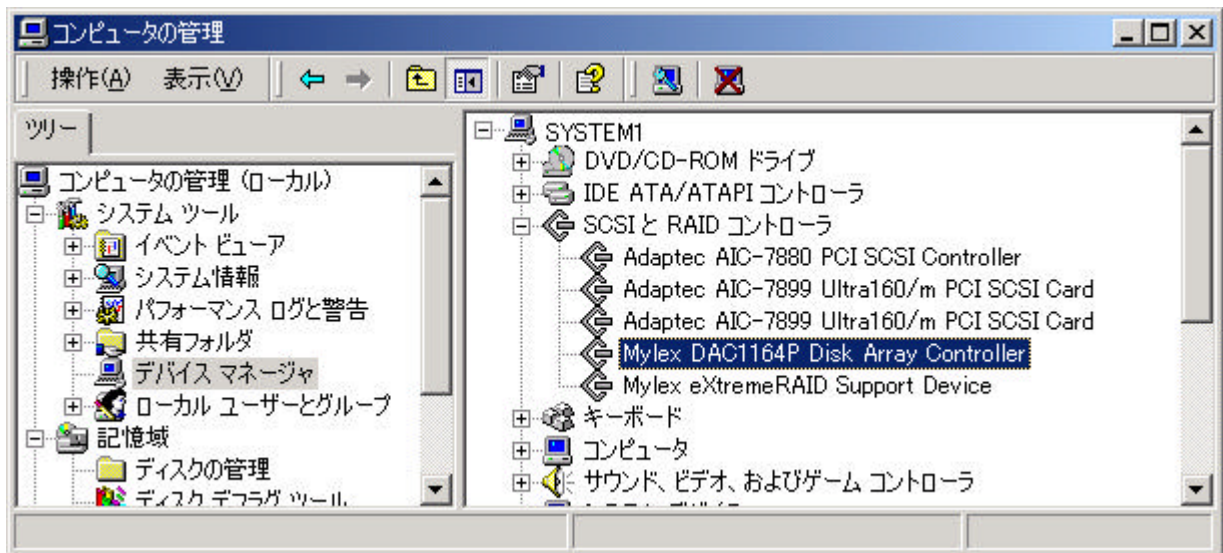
コンピュータの管理

操作(A) 表示(V)

ツリー

コンピュータの管理 (ローカル)
システム ツール
イベント ビューア
システム情報
パフォーマンス ログと警告
共有フォルダ
デバイス マネージャ
ローカル ユーザーとグループ
記憶域
ディスクの管理
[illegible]

SYSTEM1
DVD/CD-ROM ドライブ
IDE ATA/ATAPI コントローラ
SCSI と RAID コントローラ
Adaptec AIC-7880 PCI SCSI Controller
Adaptec AIC-7899 Ultra160/m PCI SCSI Card
Adaptec AIC-7899 Ultra160/m PCI SCSI Card
Mylex DAC1164P Disk Array Controller
Mylex eXtremeRAID Support Device
キーボード
コンピュータ
サウンド、ビデオ、およびゲーム コントローラ
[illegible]